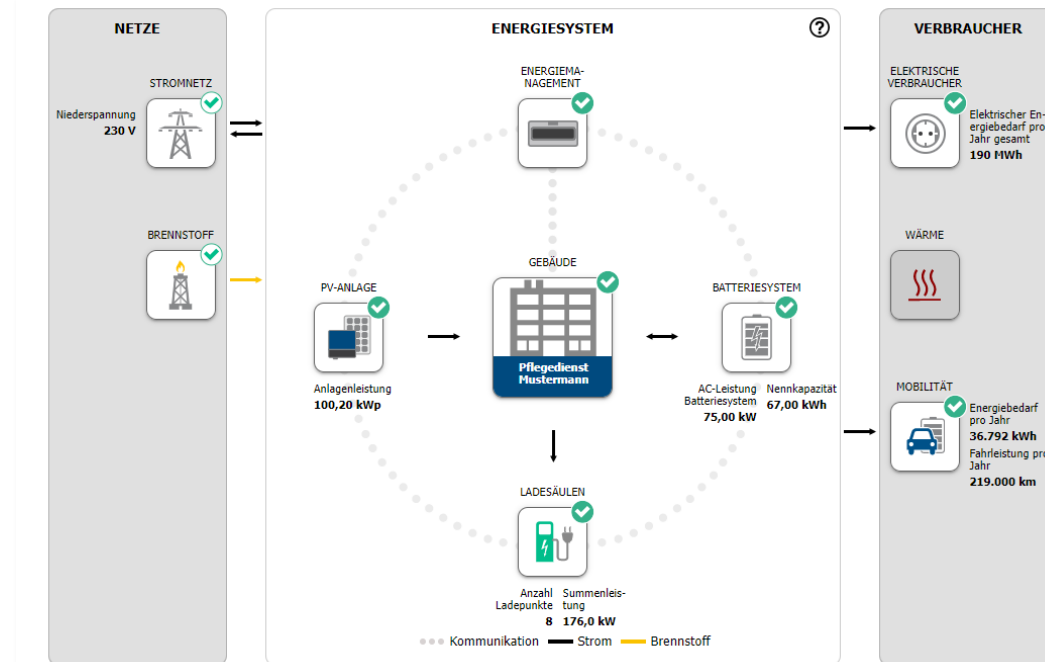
NETZE

STROMNETZ

Niederspannung
230 V

BRENNSTOFF

ENERGIESYSTEM

?

ENERGIEMANAGEMENT

GEBÄUDE

Pflegedienst Mustermann

PV-ANLAGE

Anlagenleistung
100,20 kWp

BATTERIESYSTEM

AC-Leistung Batteriesystem
75,00 kW

Nennkapazität
67,00 kWh

LADESÄULEN

Anzahl Ladepunkte
8

Summenleistung
176,0 kW

Kommunikation Strom Brennstoff

VERBRAUCHER

ELEKTRISCHE VERBRAUCHER

Elektrischer Energiebedarf pro Jahr gesamt
190 MWh

WÄRME

MOBILITÄT

Energiebedarf pro Jahr
36.792 kWh

Fahrleistung pro Jahr
219.000 km